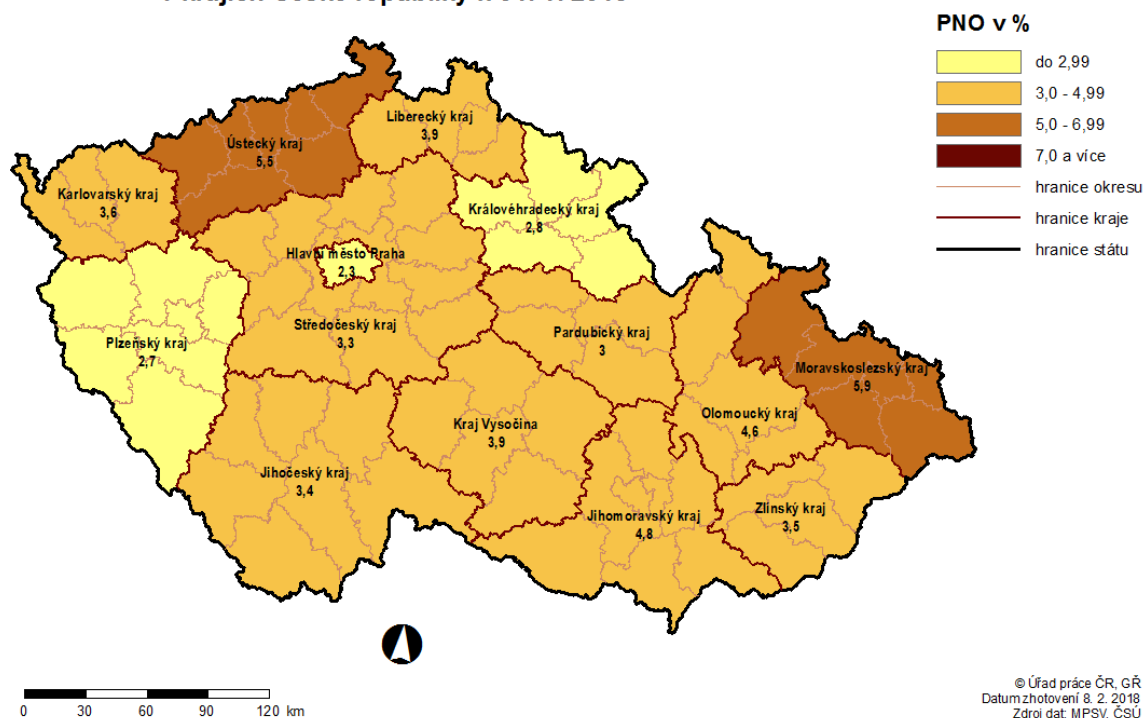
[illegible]

PNO v %

do 2,99

3,0 - 4,99

5,0 - 6,99

7,0 a více

hranice okresu

hranice kraje

hranice státu

Ústecký kraj
5,5

Liberecký kraj
3,9

Karlovarský kraj
3,6

Královéhradecký kraj
2,8

Hlavní město Praha
2,3

Plzeňský kraj
2,7

Středočeský kraj
3,3

Pardubický kraj
3

Moravskoslezský kraj
5,9

Olomoucký kraj
4,6

Kraj Vysočina
3,9

Jihočeský kraj
3,4

Jihomoravský kraj
4,8

Zlínský kraj
3,5

0 30 60 90 120 km

© Úřad práce ČR, GŘ
Datum zhotovení 8. 2. 2018
Zdroj dat: MPSV, ČSÚ